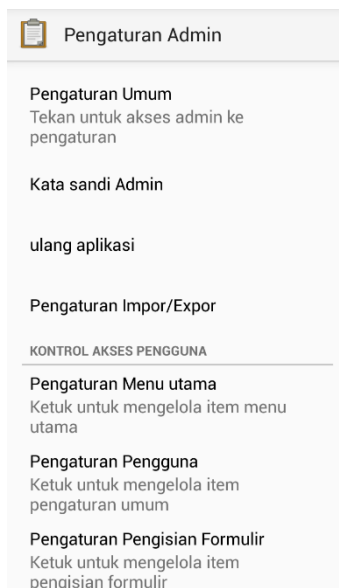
Pengaturan Admin

Pengaturan Umum
Tekan untuk akses admin ke pengaturan

Kata sandi Admin

ulang aplikasi

Pengaturan Impor/Expor

KONTROL AKSES PENGGUNA

Pengaturan Menu utama
Ketuk untuk mengelola item menu utama

Pengaturan Pengguna
Ketuk untuk mengelola item pengaturan umum

Pengaturan Pengisian Formulir
Ketuk untuk mengelola item pengisian formulir